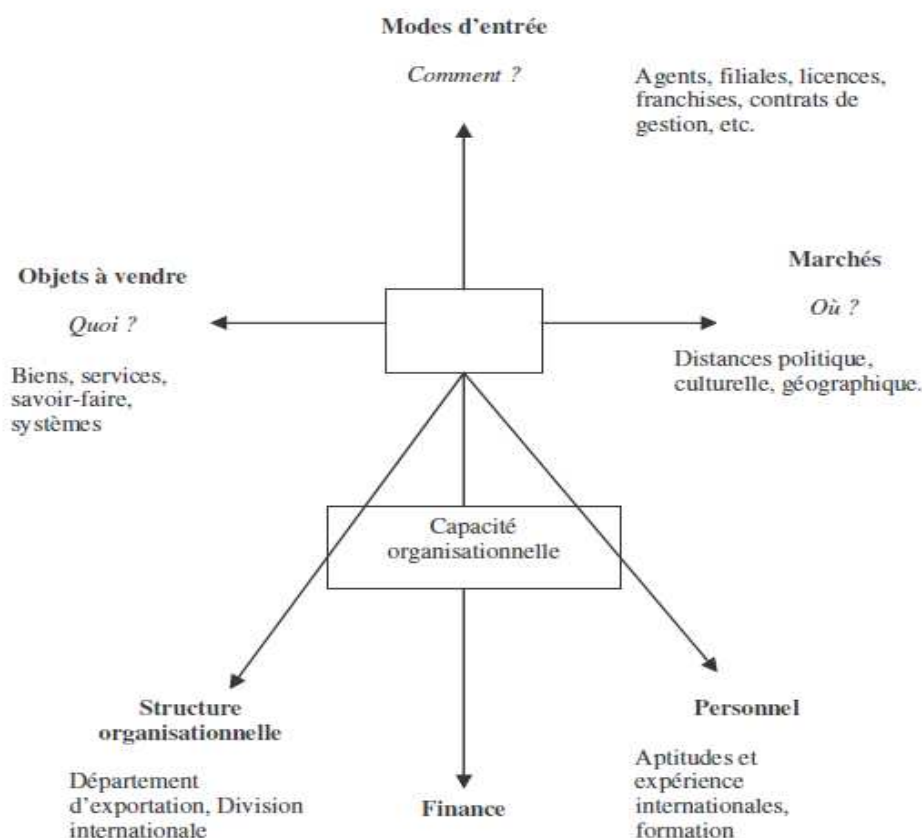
Modes d'entrée

Comment ?

Agents, filiales, licences, franchises, contrats de gestion, etc.

Objets à vendre

Quoi ?

Biens, services, savoir-faire, systèmes

Marchés

Où ?

Distances politique, culturelle, géographique.

Capacité organisationnelle

Structure organisationnelle

Département d'exportation, Division internationale

Finance

Personnel

Aptitudes et expérience internationales, formation